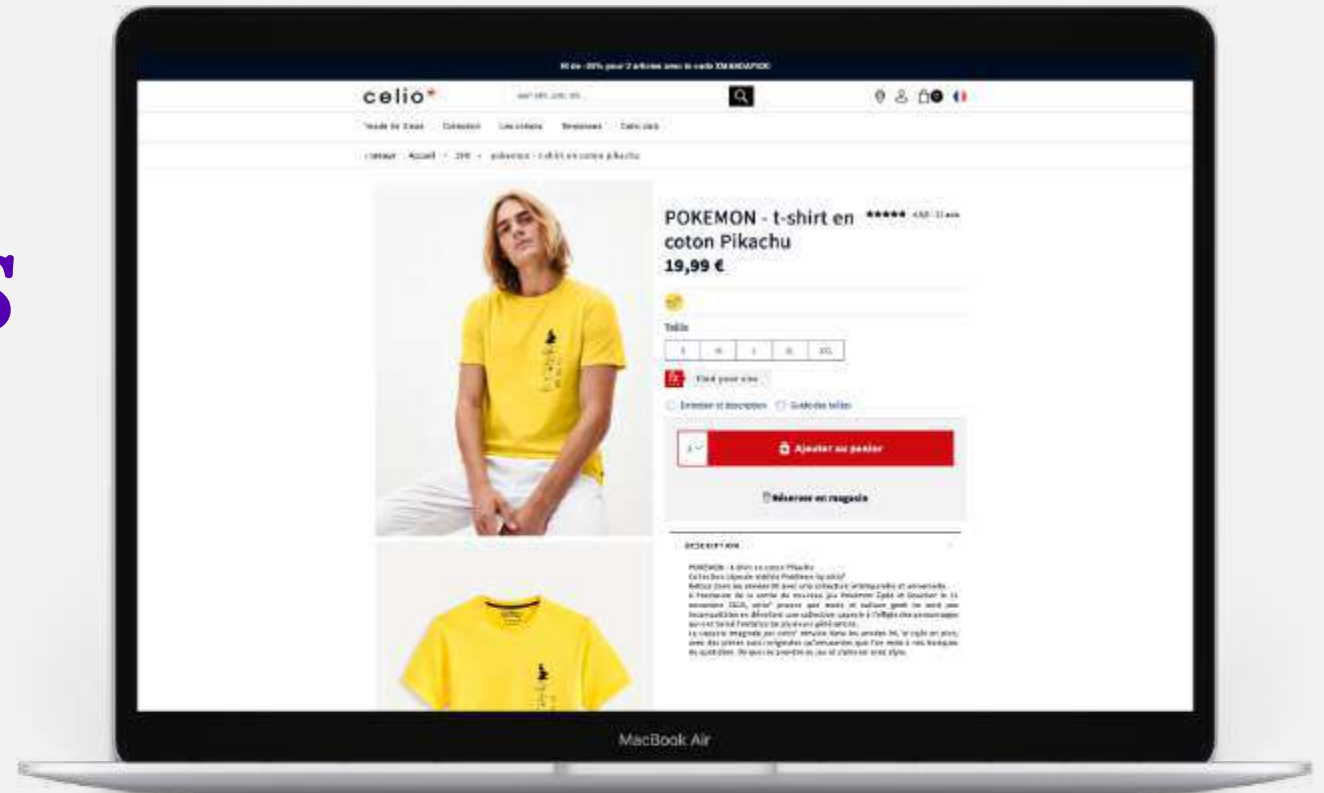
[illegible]

celio*

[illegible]

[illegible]

POKEMON - t-shirt en coton Pikachu

19,99 €

Taille

S | M | L | XL | XXL

Find your size

Entretien et description | Guide des tailles

1

Ajouter au panier

Réserver en magasin

DESCRIPTION

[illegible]

MacBook Air